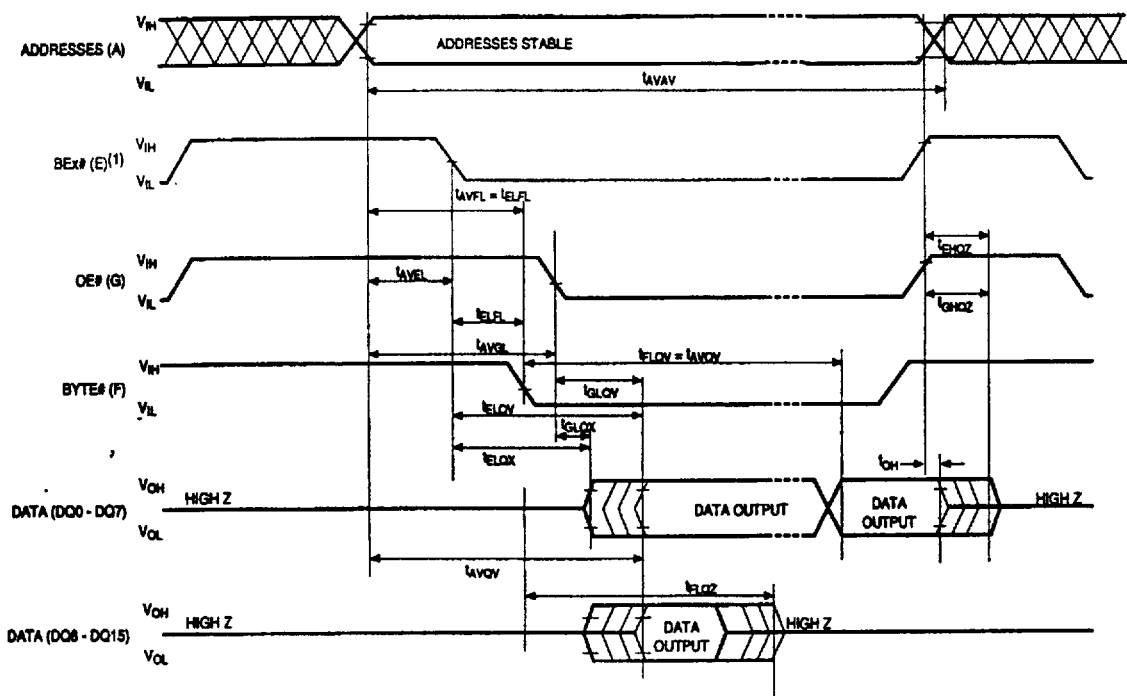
ADDRESSES (A)
$V_{IH}$
$V_{IL}$
ADDRESSES STABLE
$t_{AVAV}$

BEx# (E)$^{(1)}$
$V_{IH}$
$V_{IL}$
$t_{AVFL} = t_{ELFL}$

OE# (G)
$V_{IH}$
$V_{IL}$
$t_{AVEL}$
$t_{EHQZ}$
$t_{GHQZ}$
$t_{ELFL}$
$t_{AVGL}$
$t_{FLQV} = t_{AVQV}$

BYTE# (F)
$V_{IH}$
$V_{IL}$
$t_{GLQV}$
$t_{ELQV}$
$t_{GLQX}$
$t_{ELQX}$
$t_{OH}$

DATA (DQ0 - DQ7)
$V_{OH}$
$V_{OL}$
HIGH Z
DATA OUTPUT
DATA OUTPUT
HIGH Z
$t_{AVQV}$
$t_{FLQZ}$

DATA (DQ8 - DQ15)
$V_{OH}$
$V_{OL}$
HIGH Z
DATA OUTPUT
HIGH Z